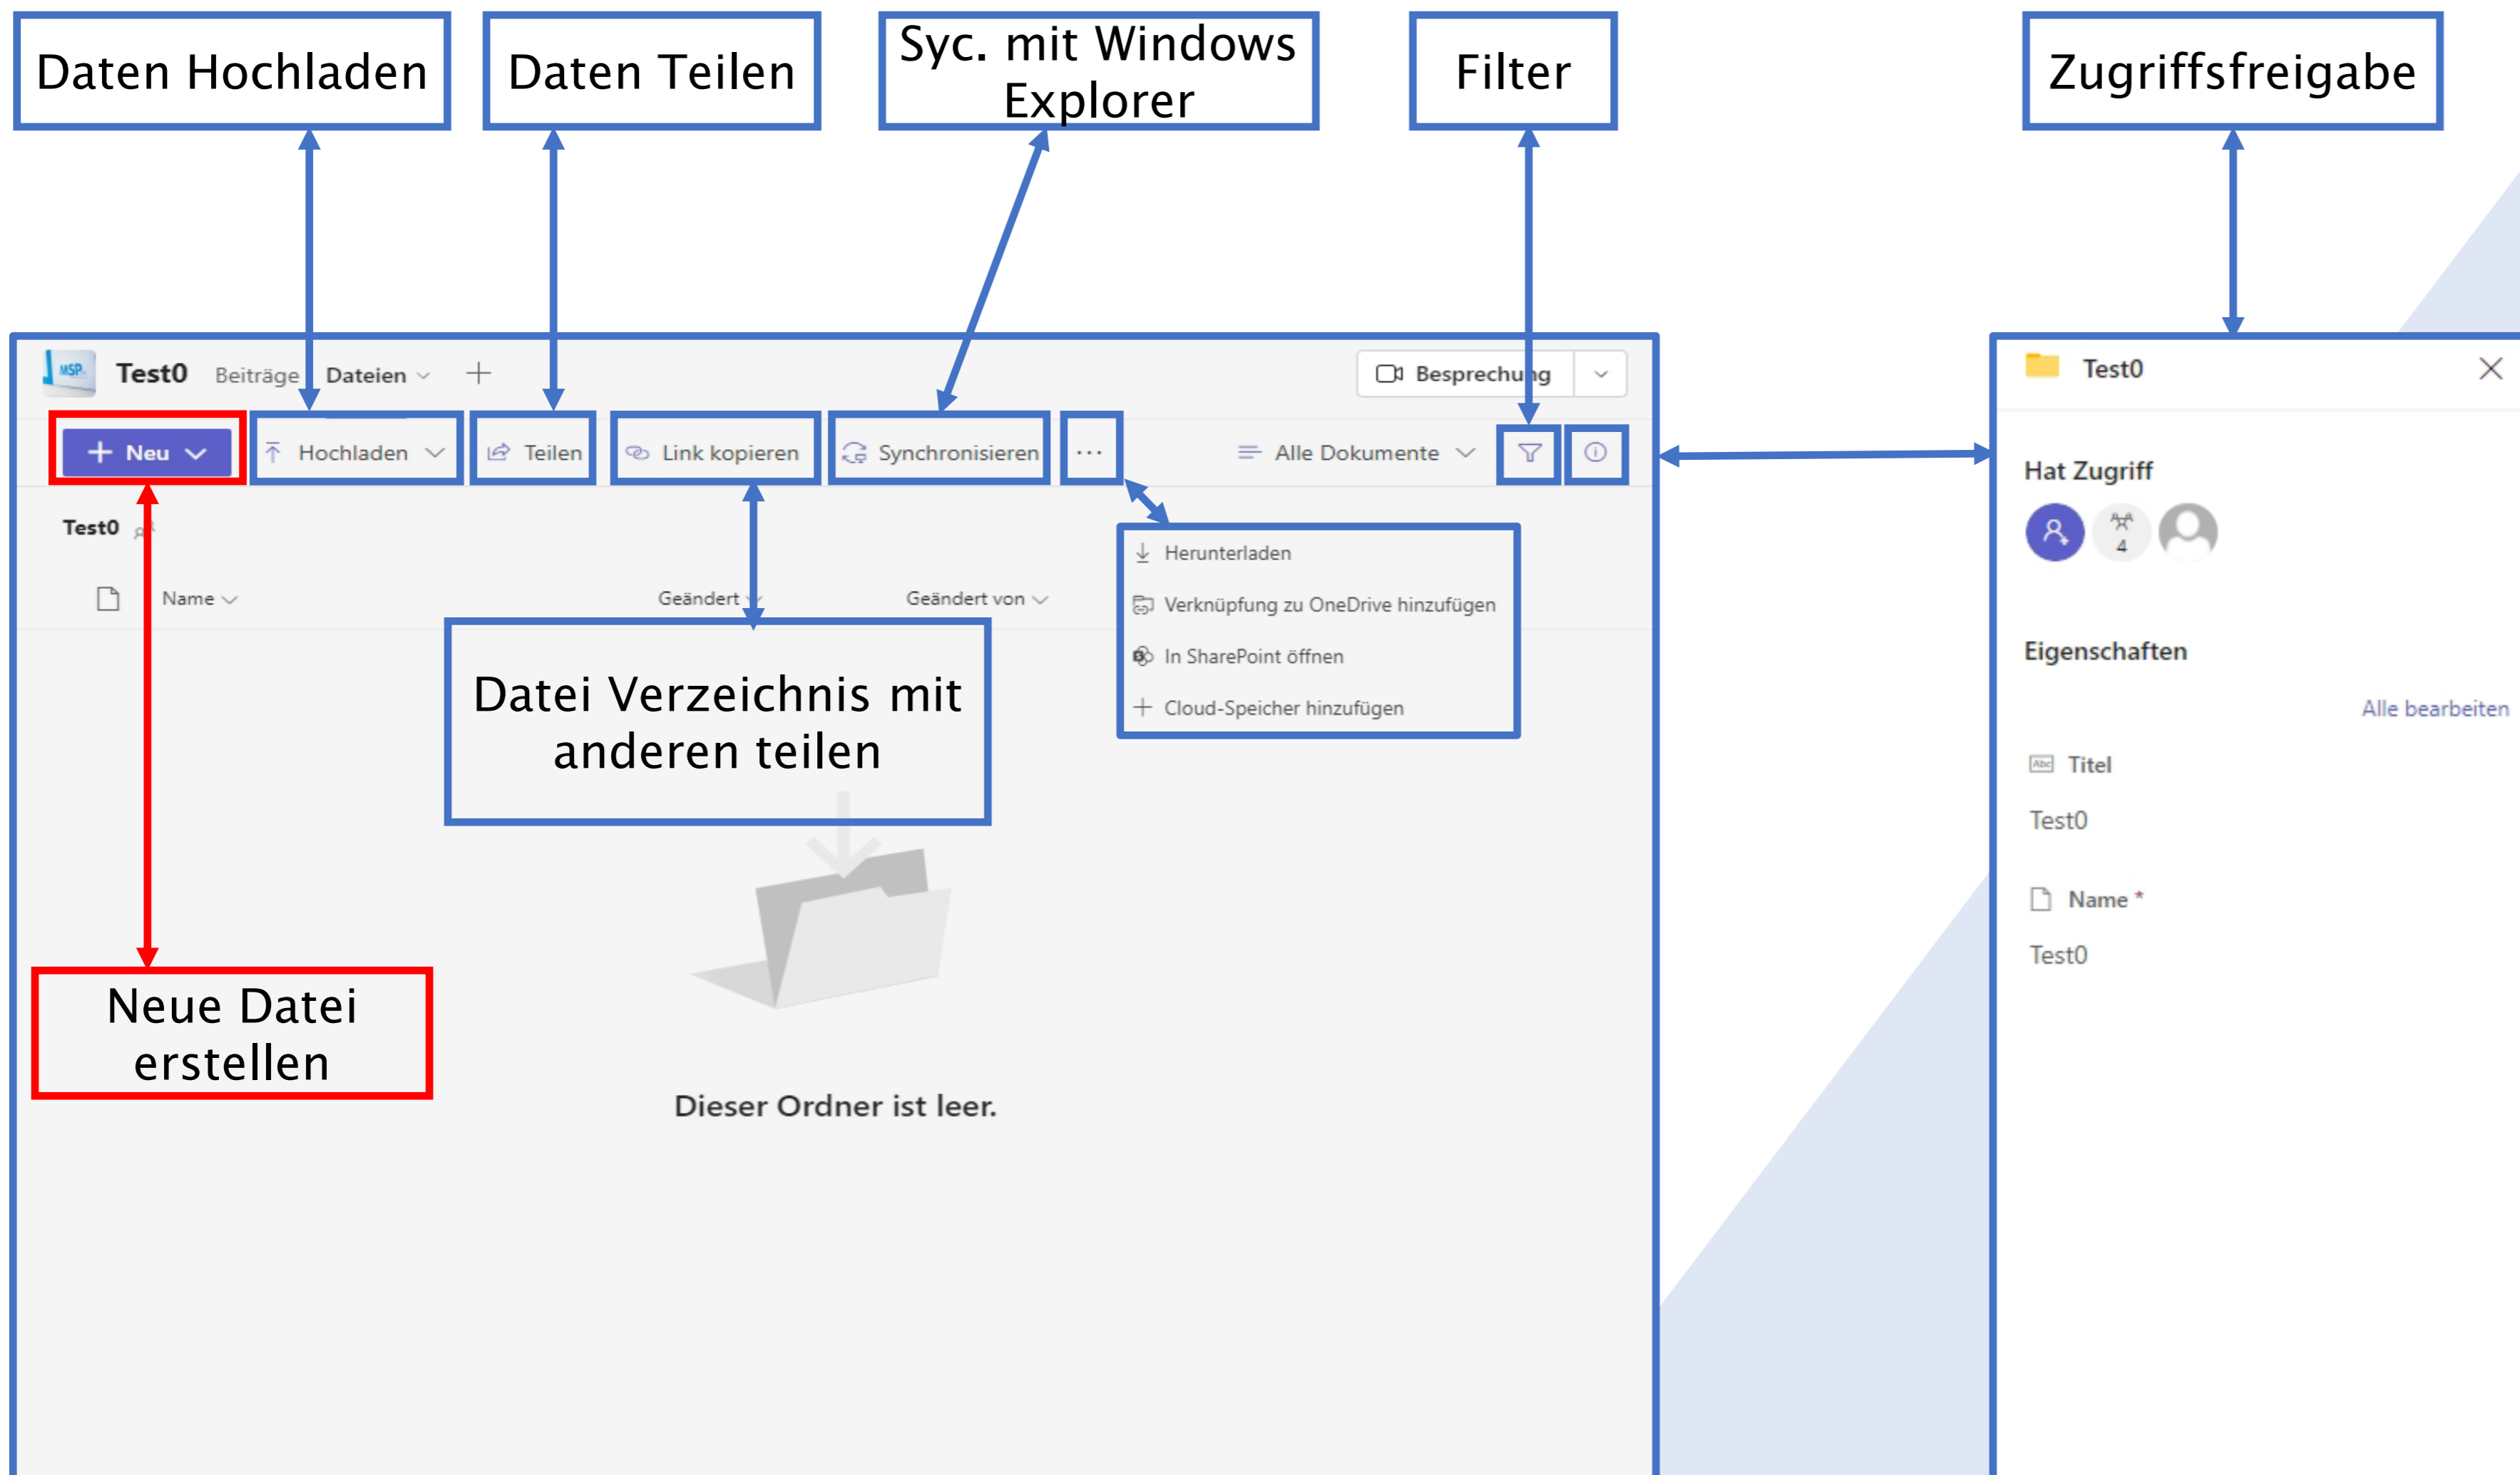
Daten Hochladen

Daten Teilen

Syc. mit Windows Explorer

Filter

Zugriffsfreigabe

MSP Test0 Beiträge Dateien +

Besprechung

+ Neu

Hochladen

Teilen

Link kopieren

Synchronisieren

...

Alle Dokumente

Test0

Name

Geändert

Geändert von

Herunterladen

Verknüpfung zu OneDrive hinzufügen

In SharePoint öffnen

Cloud-Speicher hinzufügen

Datei Verzeichnis mit anderen teilen

Neue Datei erstellen

Dieser Ordner ist leer.

Test0

Hat Zugriff

4

Eigenschaften

Alle bearbeiten

Titel

Test0

Name *

Test0